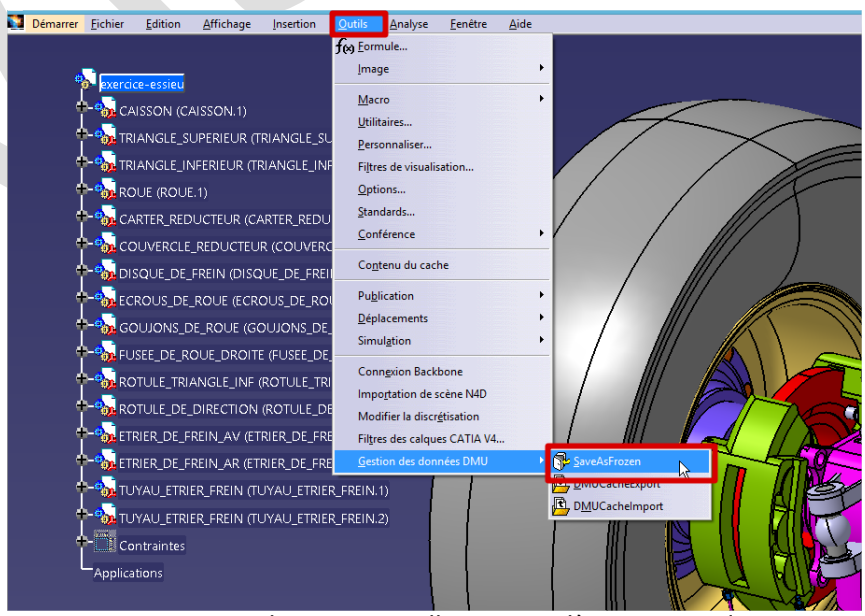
Démarrer Fichier Edition Affichage Insertion Outils Analyse Fenêtre Aide

exercice-essieu
CAISSON (CAISSON.1)
TRIANGLE_SUPERIEUR (TRIANGLE_SU
TRIANGLE_INFERIEUR (TRIANGLE_INF
ROUE (ROUE.1)
CARTER_REDUCTEUR (CARTER_REDU
COUVERCLE_REDUCTEUR (COUVERC
DISQUE_DE_FREIN (DISQUE_DE_FREI
ECROUS_DE_ROUE (ECROUS_DE_ROU
GOUJONS_DE_ROUE (GOUJONS_DE_
FUSEE_DE_ROUE_DROITE (FUSEE_DE_
ROTULE_TRIANGLE_INF (ROTULE_TRI
ROTULE_DE_DIRECTION (ROTULE_DE
ETRIER_DE_FREIN_AV (ETRIER_DE_FRE
ETRIER_DE_FREIN_AR (ETRIER_DE_FRE
TUYAU_ETRIER_FREIN (TUYAU_ETRIER_FREIN.1)
TUYAU_ETRIER_FREIN (TUYAU_ETRIER_FREIN.2)
Contraintes
Applications

Formule...
Image
Macro
Utilitaires...
Personnaliser...
Filtres de visualisation...
Options...
Standards...
Conférence
Contenu du cache
Publication
Déplacements
Simulation
Connexion Backbone
Importation de scène N4D
Modifier la discrétisation
Filtres des calques CATIA V4...
Gestion des données DMU

SaveAsFrozen
DMUCacheExport
DMUCacheImport